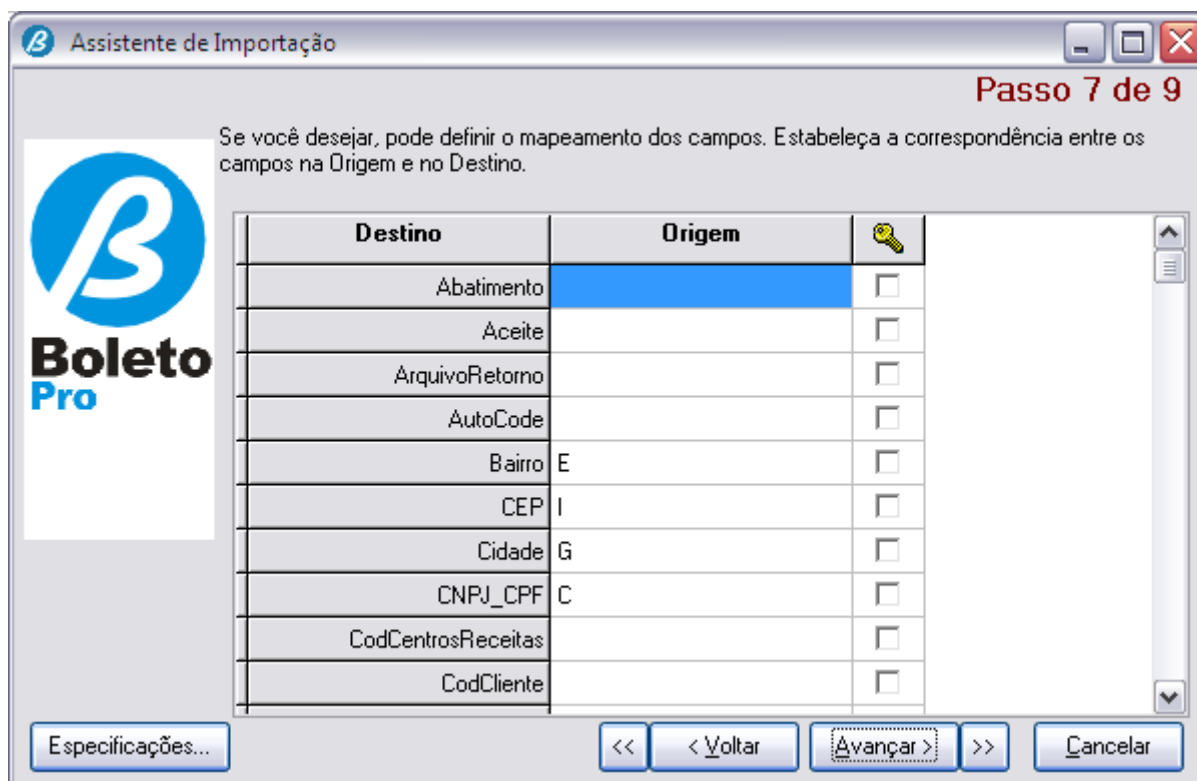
Assistente de Importação

Passo 7 de 9

Se você desejar, pode definir o mapeamento dos campos. Estabeleça a correspondência entre os campos na Origem e no Destino.

Boleto
Pro

| Destino | Origem | |
|---|---|---|
| Abatimento | | |
| Aceite | | |
| ArquivoRetorno | | |
| AutoCode | | |
| Bairro | E | |
| CEP | I | |
| Cidade | G | |
| CNPJ_CPF | C | |
| CodCentrosReceitas | | |
| CodCliente | | |

Especificações...
<<
< Voltar
Avançar >
>>
Cancelar